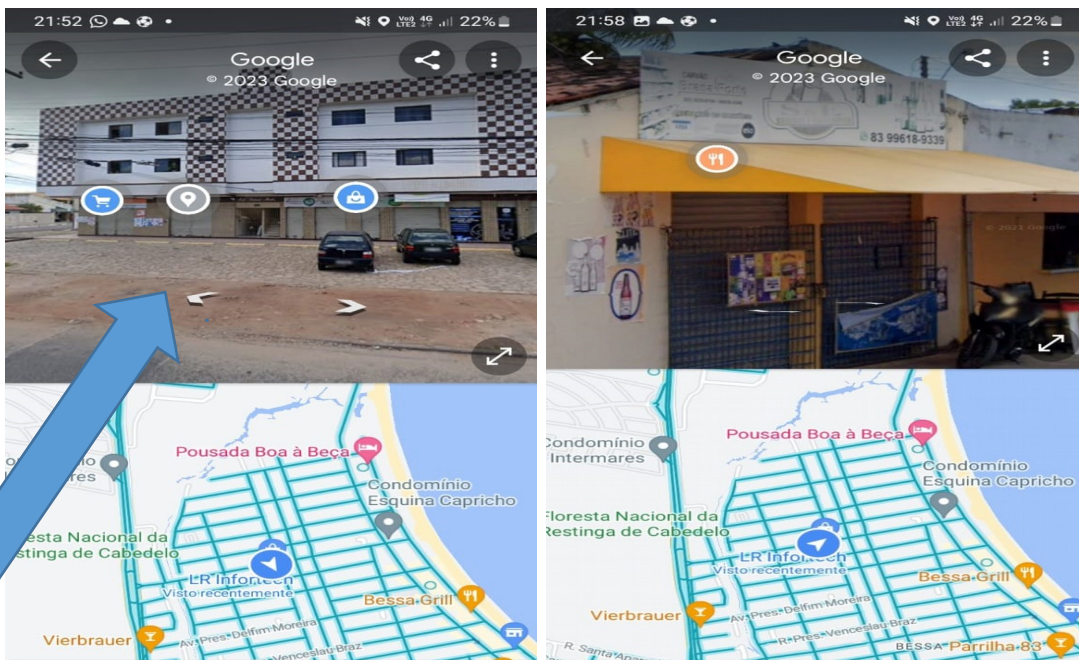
21:52 22%

Google
© 2023 Google

Pousada Boa à Beça
Condomínio Esquina Capricho
esta Nacional da Restinga de Cabedelo
LR Infortech
Visto recentemente
Bessa Grill
Vierbrauer
Av. Pres. Delfim Moreira
Venceslau Braz

21:58 22%

Google
© 2023 Google

83 99618-9339
© 2021 Google

Condomínio Intermares
Pousada Boa à Beça
Condomínio Esquina Capricho
Floresta Nacional da Restinga de Cabedelo
LR Infortech
Visto recentemente
Bessa Grill
Vierbrauer
Av. Pres. Delfim Moreira
R. Pres. Venceslau Braz
R. Santa
BESSA Parrilha 83